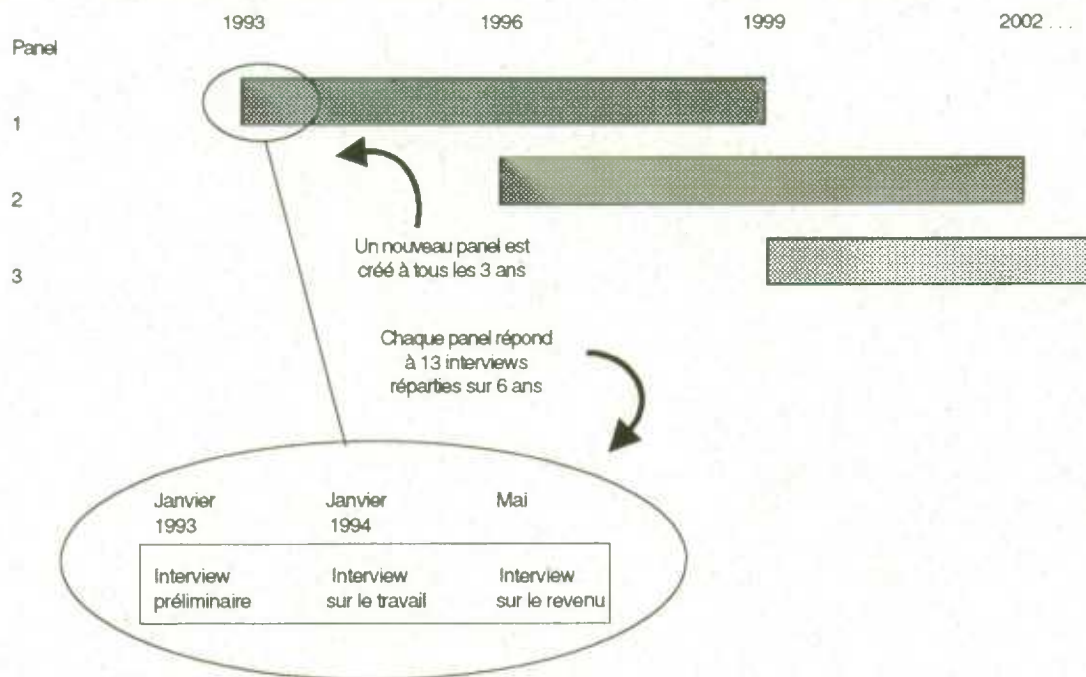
1993 1996 1999 2002 . . .

Panel

1

2

3

Un nouveau panel est créé à tous les 3 ans

Chaque panel répond à 13 interviews réparties sur 6 ans

Janvier 1993

Janvier 1994

Mai

Interview préliminaire

Interview sur le travail

Interview sur le revenu